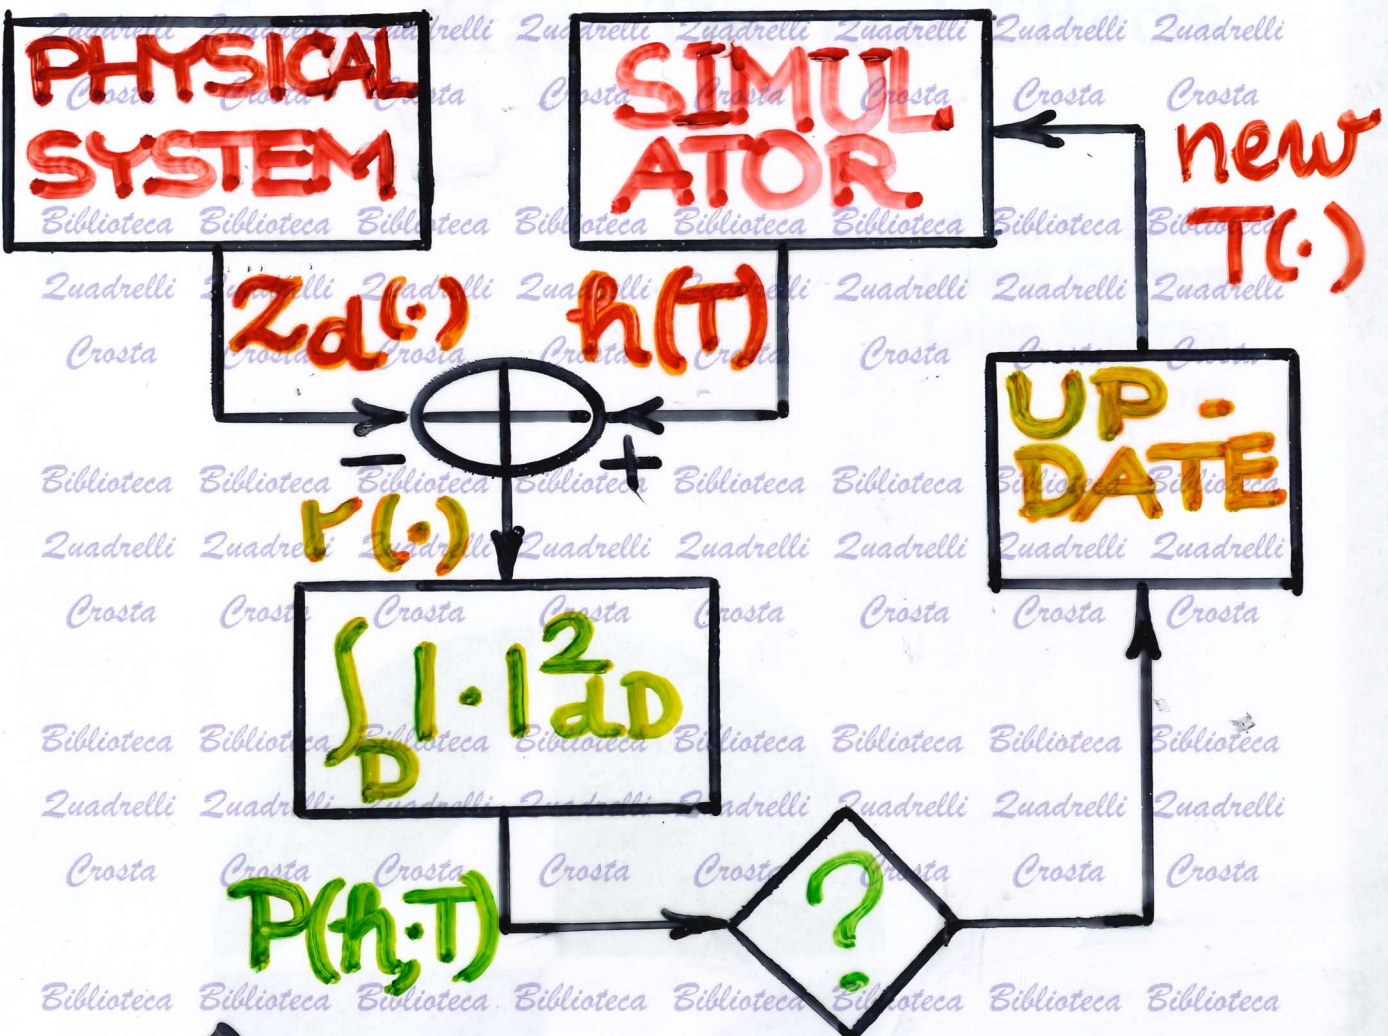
PHYSICAL SYSTEM

SIMUL ATOR

new $T(\cdot)$

$Z_d(\cdot)$

$h(T)$

$-$

$+$

$r(\cdot)$

UP-DATE

$\int_D \|\cdot\|^2 dD$

$P(h;T)$

?

Quadrelli Quadrelli Quadrelli Quadrelli Quadrelli Quadrelli Quadrelli Quadrelli
Crosta Crosta Crosta Crosta Crosta Crosta Crosta Crosta
Biblioteca Biblioteca Biblioteca Biblioteca Biblioteca Biblioteca Biblioteca Biblioteca